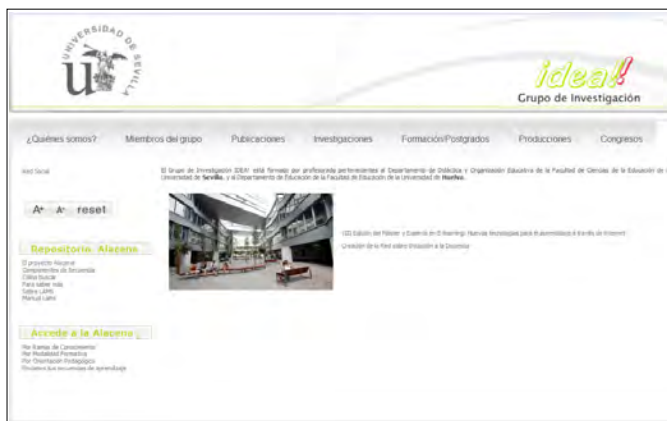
UNIVERSIDAD DE SEVILLA

idea!
Grupo de Investigación

¿Quiénes somos? Miembros del grupo Publicaciones Investigaciones Formación/Postgrados Producciones Congresos

Red Social

El Grupo de Investigación IDEA! está formado por profesores pertenecientes al Departamento de Didáctica y Organización Educativa de la Facultad de Ciencias de la Educación de la Universidad de **Sevilla**, y al Departamento de Educación de la Facultad de Educación de la Universidad de **Huelva**.

A+ A- reset

Repositorio Alacena

El proyecto Alacena
Compartimentos de Secuencias
Cómo buscar
Para saber más
Sobre LAMS
Manual LAMS

Accede a la Alacena

Por Ramas de Conocimiento
Por Modalidad Formativa
Por Orientación Pedagógica
Encuentra tus secuencias de aprendizaje

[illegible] Edición del Máster a Experto en E-learning: Nuevas tecnologías para el aprendizaje a través de Internet

Creación de la Red sobre Inclusión a la Docencia